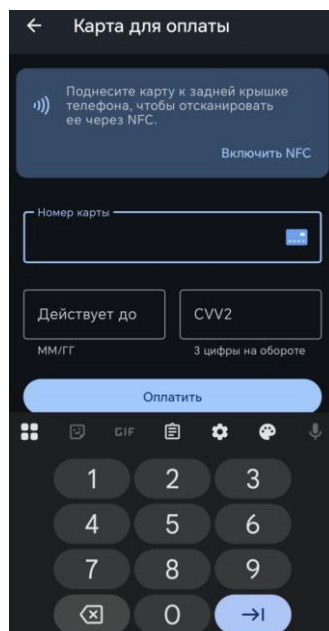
← Карта для оплаты

Поднесите карту к задней крышке телефона, чтобы отсканировать ее через NFC.

Включить NFC

Номер карты

Действует до

CVV2

ММ/ГГ

3 цифры на обороте

Оплатить

GIF

1 2 3
4 5 6
7 8 9
0